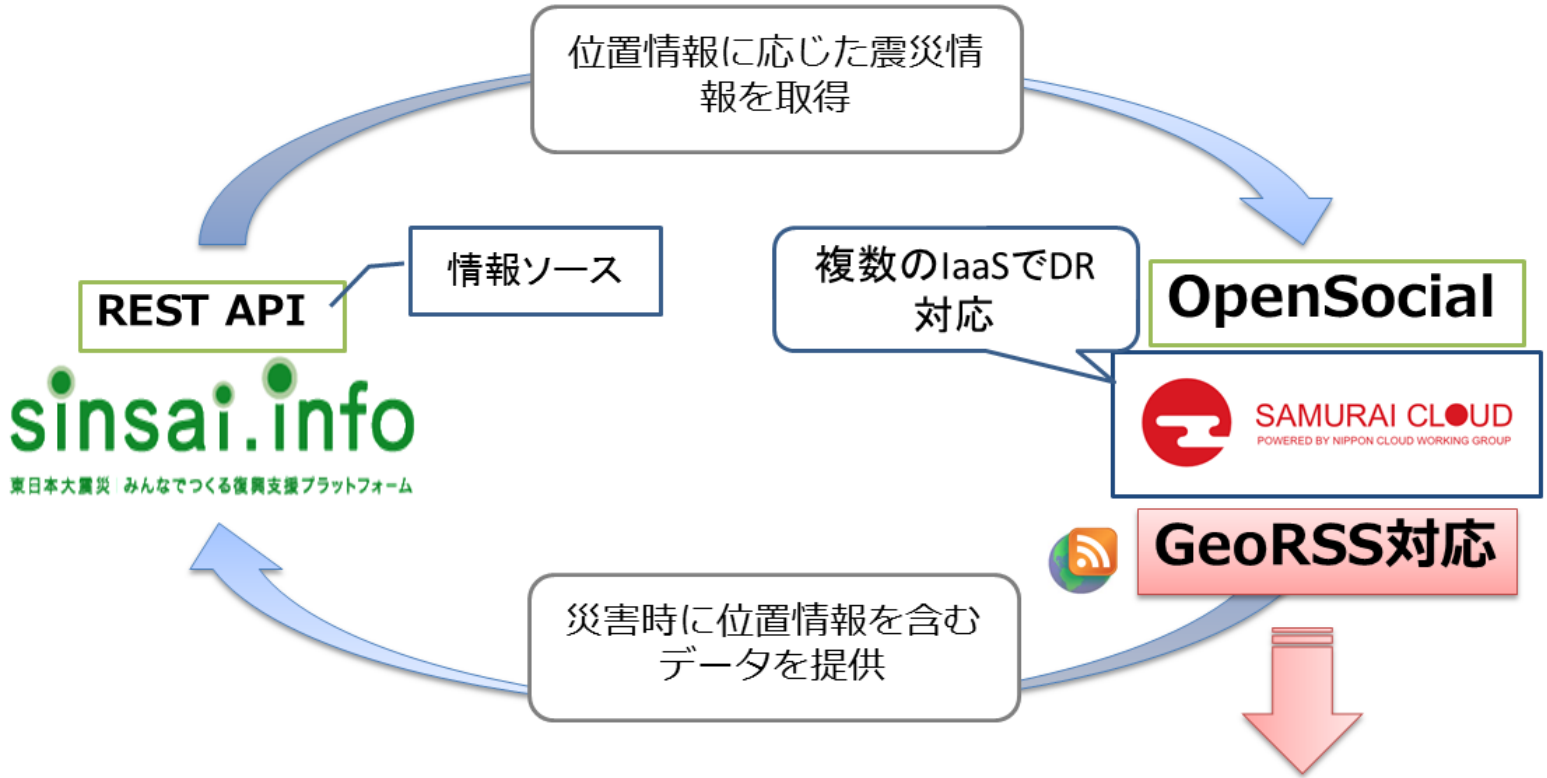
位置情報に応じた震災情報を取得

情報ソース

REST API

sinsai.info

東日本大震災 みんなでつくる復興支援プラットフォーム

複数のIaaSでDR対応

OpenSocial

SAMURAI CLOUD
POWERED BY NIPPON CLOUD WORKING GROUP

GeoRSS対応

災害時に位置情報を含むデータを提供